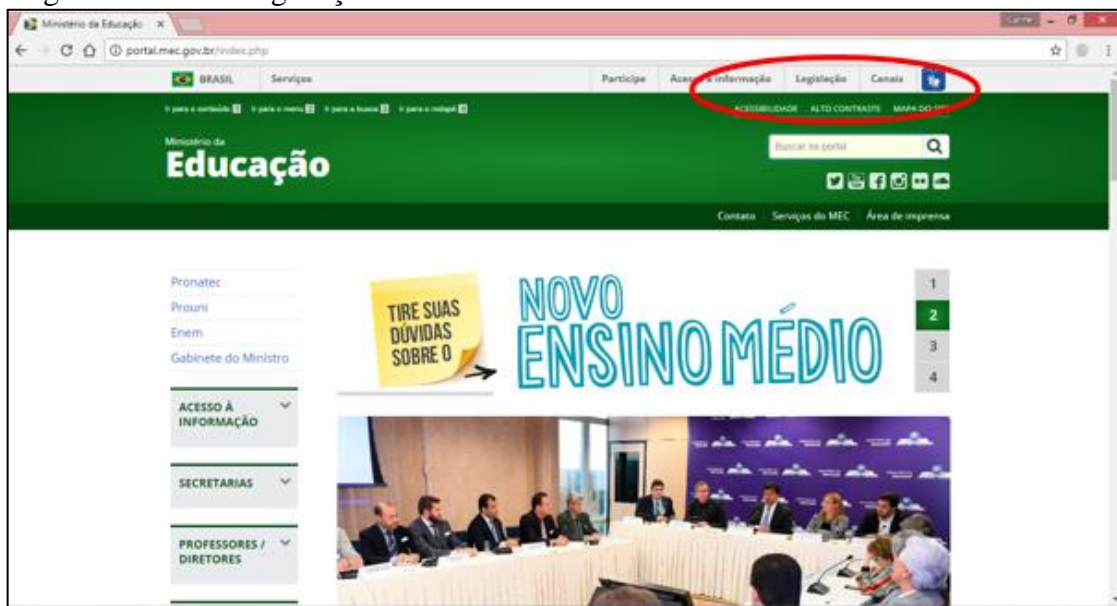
Ministério da Educação ×

portal.mec.gov.br/index.php

BRASIL Serviços Participe Acesso à informação Legislação Canais

Ir para o conteúdo 1 Ir para o menu 2 Ir para a busca 3 Ir para o rodapé 4

ACESSIBILIDADE ALTO CONTRASTE MAPA DO SITE

Ministério da
Educação

Buscar no portal

Contato Serviços do MEC Área de imprensa

Pronatec
Prouni
Enem
Gabinete do Ministro

TIRE SUAS DÚVIDAS SOBRE O

NOVO ENSINO MÉDIO

1
2
3
4

ACESSO À INFORMAÇÃO

SECRETARIAS

PROFESSORES / DIRETORES